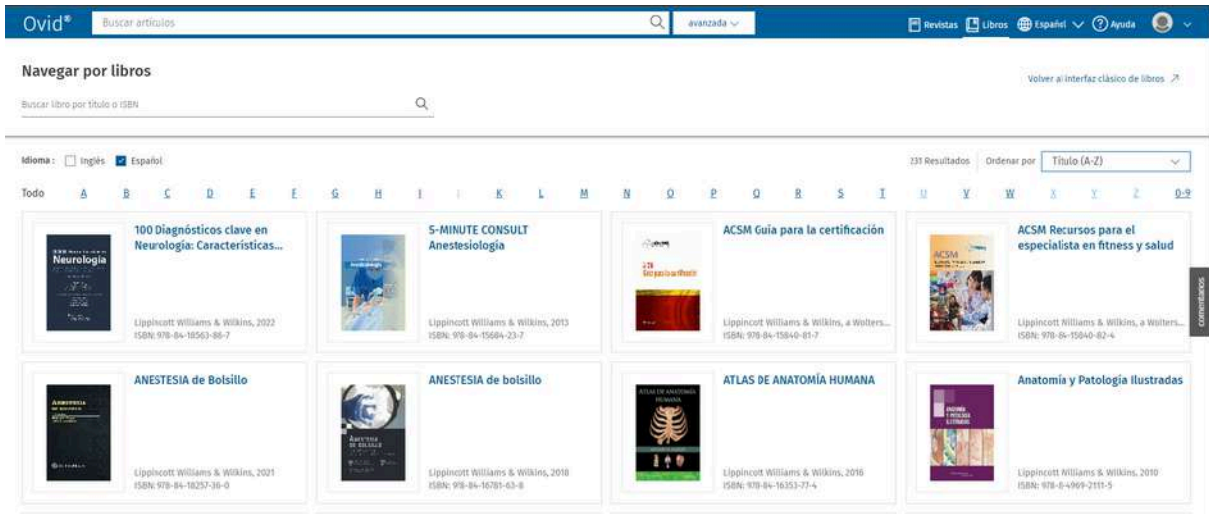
Ovid®
Buscar artículos
avanzada
Revistas Libros Español Ayuda

Navegar por libros
Buscar libro por título o ISBN
Volver al interfaz clásico de libros

Idioma: Inglés Español
231 Resultados Ordenar por Título (A-Z)

Todo A B C D E F G H I J K L M N O P Q R S T U V W X Y Z 0-9

100 Diagnósticos clave en Neurología: Características...
Lippincott Williams & Wilkins, 2022
ISBN: 978-84-18563-86-7

5-MINUTE CONSULT Anestesiología
Lippincott Williams & Wilkins, 2013
ISBN: 978-84-15684-23-7

ACSM Guía para la certificación
Lippincott Williams & Wilkins, a Wolters...
ISBN: 978-84-15840-81-7

ACSM Recursos para el especialista en fitness y salud
Lippincott Williams & Wilkins, a Wolters...
ISBN: 978-84-15840-82-4

comentarios

ANESTESIA de Bolsillo
Lippincott Williams & Wilkins, 2021
ISBN: 978-84-18257-36-0

ANESTESIA de bolsillo
Lippincott Williams & Wilkins, 2018
ISBN: 978-84-16781-63-8

ATLAS DE ANATOMÍA HUMANA
Lippincott Williams & Wilkins, 2016
ISBN: 978-84-16353-77-4

Anatomía y Patología Ilustradas
Lippincott Williams & Wilkins, 2010
ISBN: 978-8-4969-2111-5